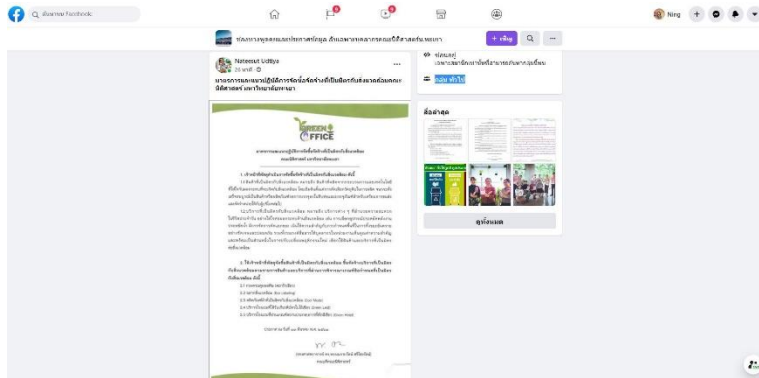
ค้นหาบน Facebook

Ning

กลุ่มการพูดคุยและประชาสัมพันธ์ สำนักงานคณะการคลังบัญชีศาสตร์ มหาวิทยาลัยพะเยา

+ เชิญ

Nateenut Udiye
25 มกราคม

มาตรการและแนวปฏิบัติการจัดซื้อจัดจ้างที่เป็นมิตรกับสิ่งแวดล้อมของคณะนิติศาสตร์ มหาวิทยาลัยพะเยา

GREEN OFFICE

มาตรการและแนวปฏิบัติการจัดซื้อจัดจ้างที่เป็นมิตรกับสิ่งแวดล้อม
คณะนิติศาสตร์ มหาวิทยาลัยพะเยา

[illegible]

ซ่อนอยู่

ทั่วไป

สื่อล่าสุด

ดูทั้งหมด